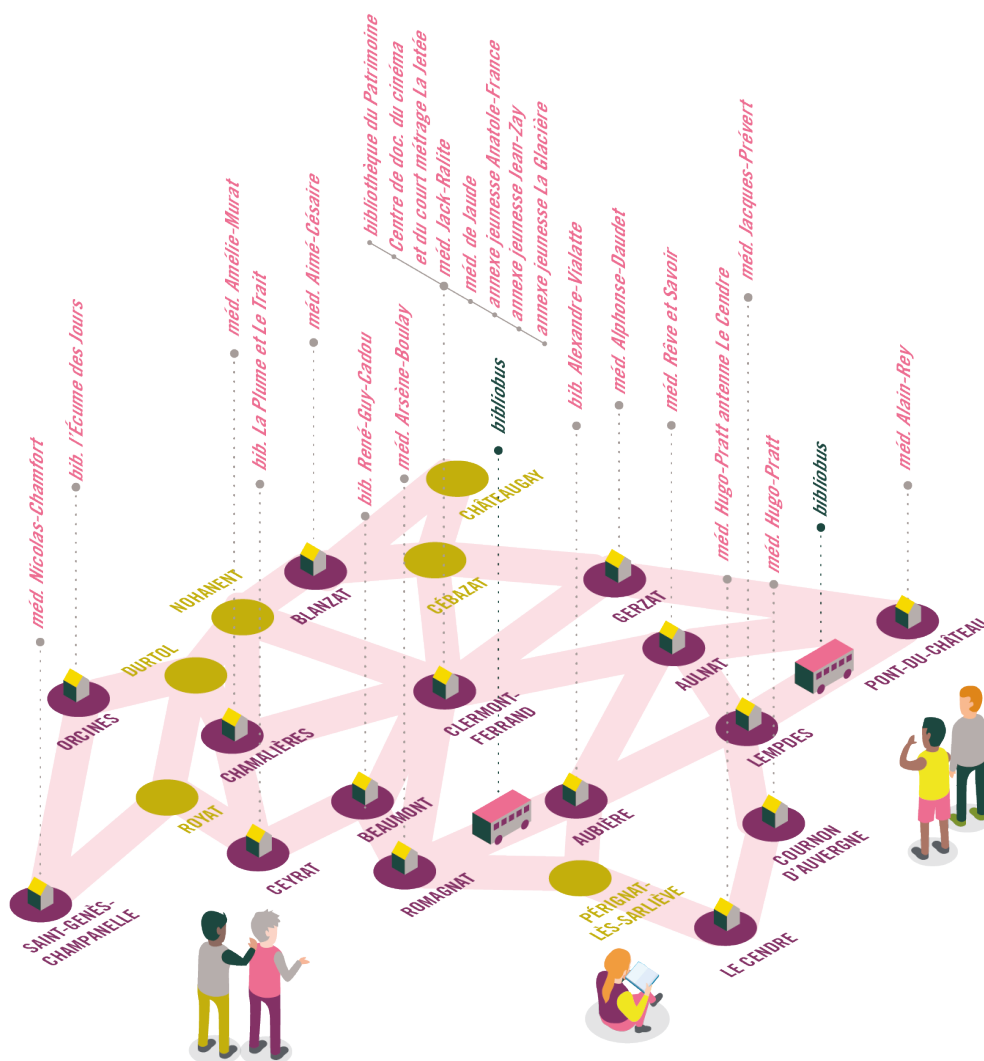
méd. Nicolas-Chamfort
bib. l'Écume des Jours
méd. Amélie-Murat
bib. La Plume et Le Trait
méd. Aimé-Césaire
bib. René-Guy-Cadou
méd. Arsène-Boulay
bibliothèque du Patrimoine
Centre de doc. du cinéma et du court métrage La Jetée
méd. Jack-Ralite
méd. de Jaude
annexe jeunesse Anatole-France
annexe jeunesse Jean-Zay
annexe jeunesse La Glacière
bibliobus
bib. Alexandre-Vialatte
méd. Alphonse-Daudet
méd. Rêve et Savoir
méd. Hugo-Pratt antenne Le Cendre
méd. Hugo-Pratt
méd. Jacques-Prévert
bibliobus
méd. Alain-Rey

CHÂTEAUGAY
NOHANENT
BLANZAT
CÉBAZAT
GERZAT
DURTOL
PONT-DU-CHÂTEAU
AULNAT
ORCINES
CHAMALIÈRES
CLERMONT-FERRAND
LEMPDES
ROYAT
BEAUMONT
AUBIÈRE
CEYRAT
COURNON D'AUVERGNE
ROMAGNAT
PÉRIGNAT-LÈS-SARLIÈVE
SAINT-GENÈS-CHAMPANELLE
LE CENDRE